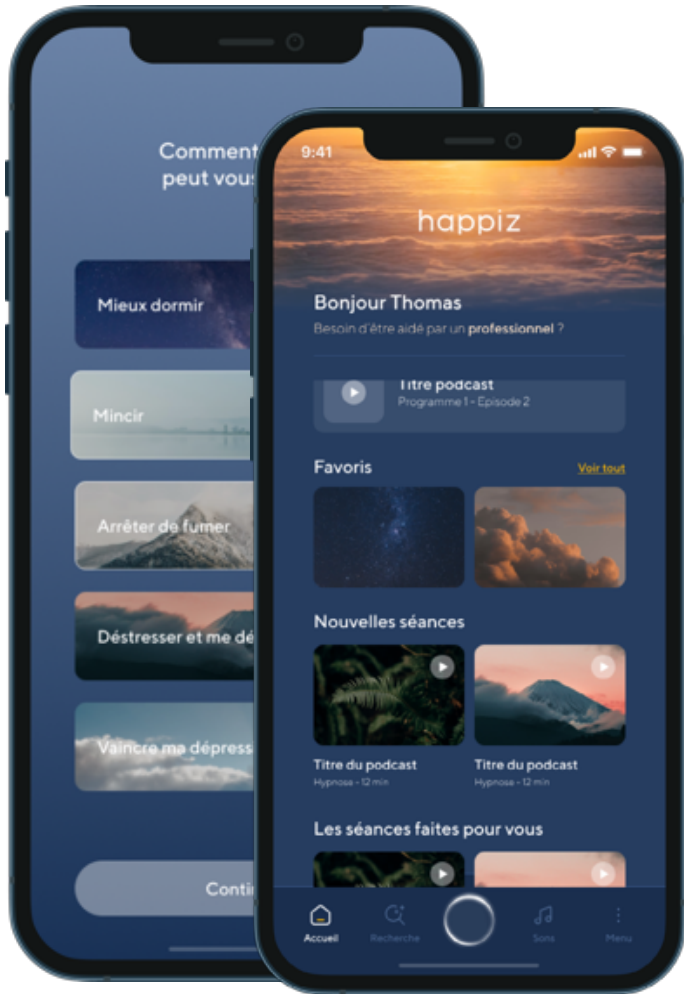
Comment
peut vous

Mieux dormir

Mincir

Arrêter de fumer

Déstresser et me dé

Vaincre ma dépress

Conti

9:41

happiz

Bonjour Thomas

Besoin d'être aidé par un professionnel ?

Titre podcast
Programme 1 - Episode 2

Favoris

Voir tout

Nouvelles séances

Titre du podcast
Hypnose - 12 min

Titre du podcast
Hypnose - 12 min

Les séances faites pour vous

Accueil

Recherche

Sons

Menu